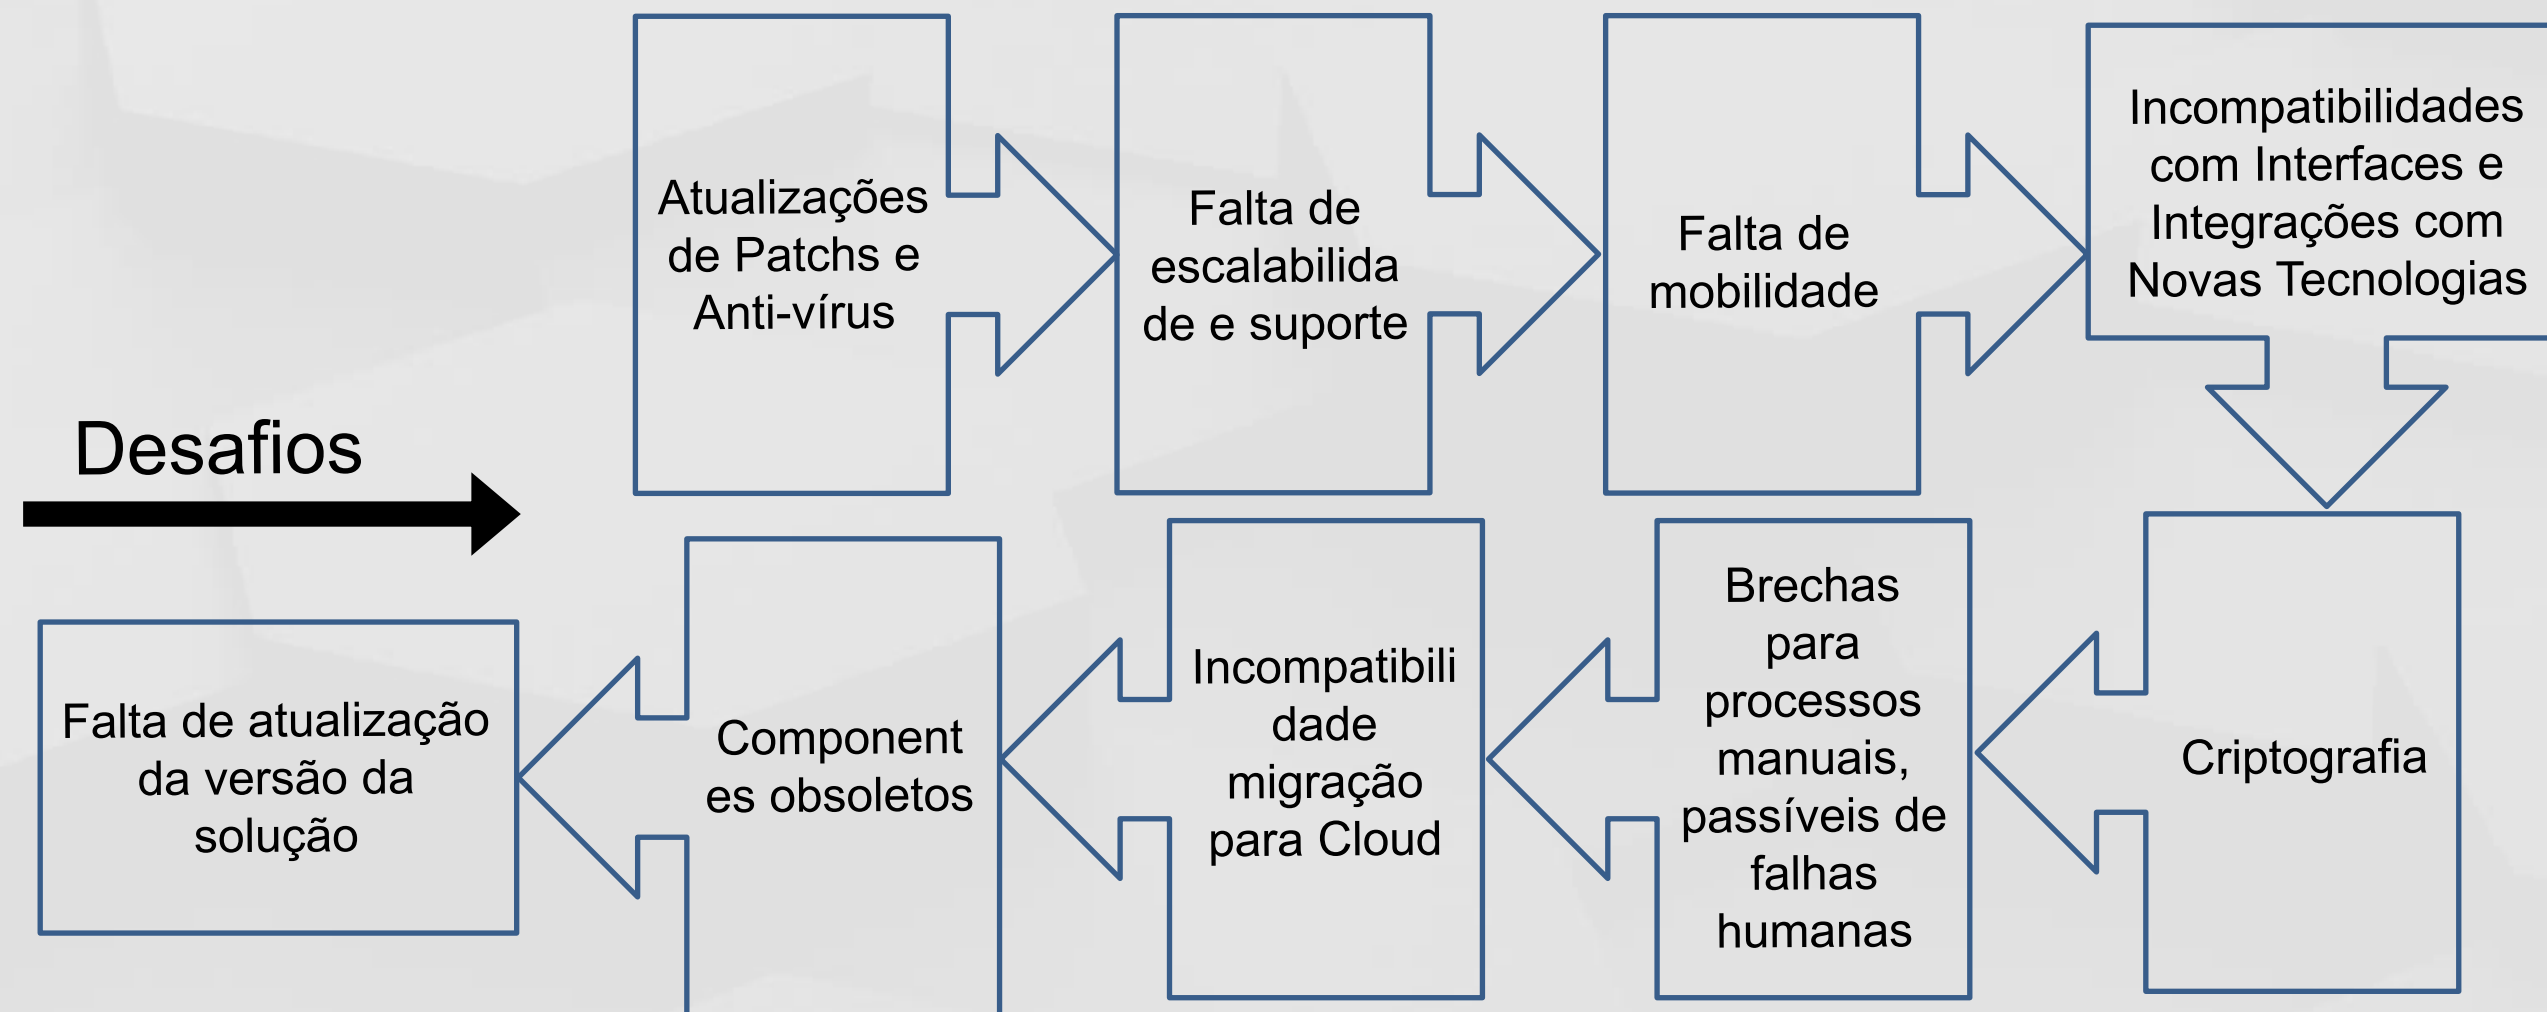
Desafios

Atualizações de Patchs e Anti-vírus

Falta de escalabilidade e suporte

Falta de mobilidade

Incompatibilidades com Interfaces e Integrações com Novas Tecnologias

Criptografia

Brechas para processos manuais, passíveis de falhas humanas

Incompatibilidade migração para Cloud

Componentes obsoletos

Falta de atualização da versão da solução